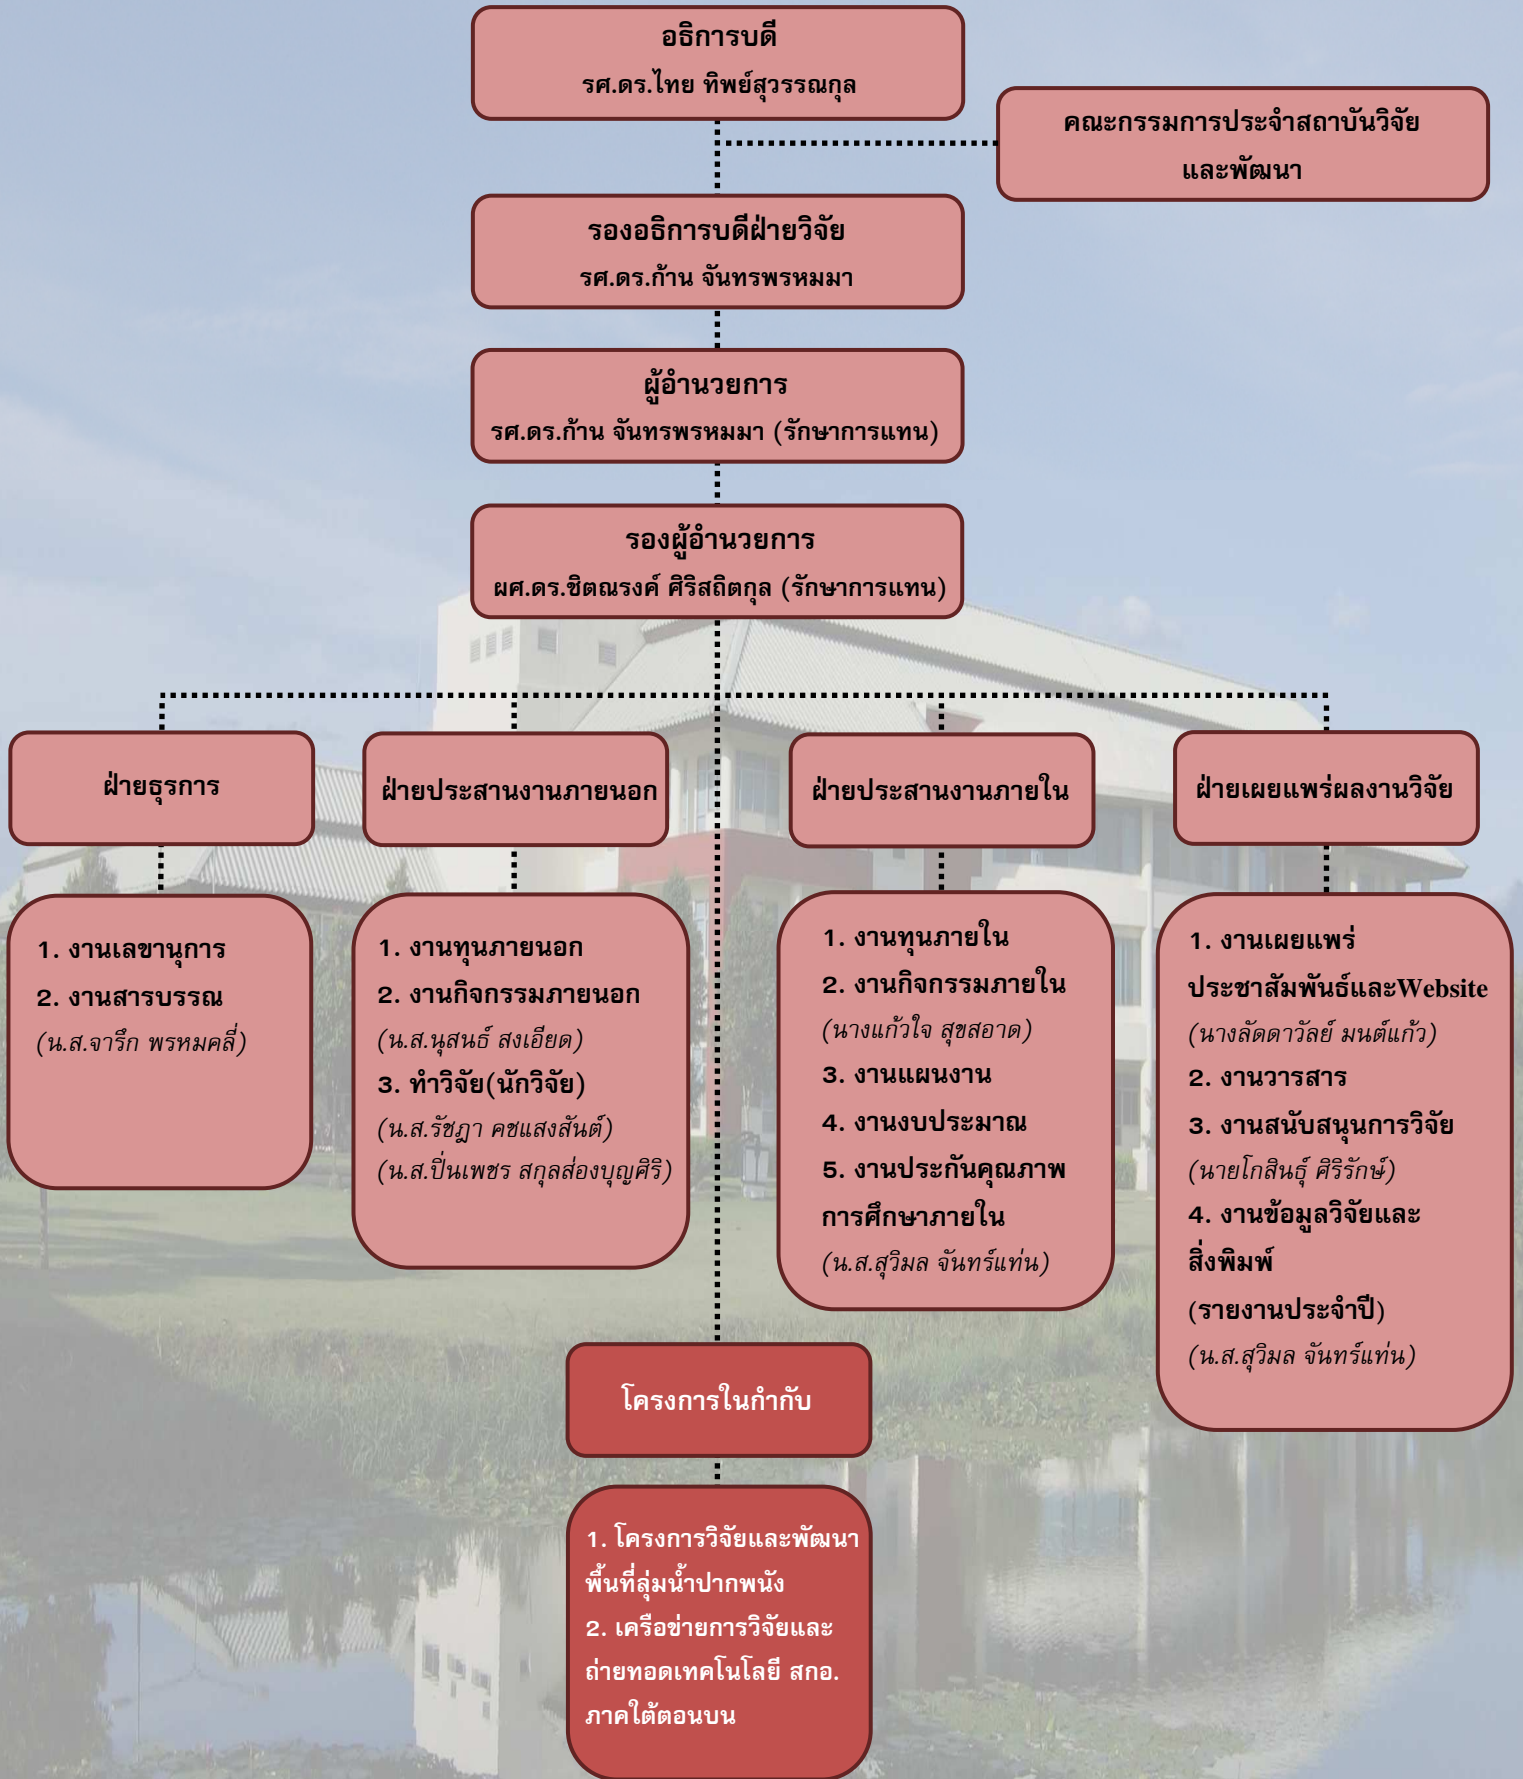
อธิการบดี
รศ.ดร.ไทย ทิพย์สุวรรณกุล

คณะกรรมการประจำสถาบันวิจัยและพัฒนา

รองอธิการบดีฝ่ายวิจัย
รศ.ดร.ก้าน จันทรพรหมมา

ผู้อำนวยการ
รศ.ดร.ก้าน จันทรพรหมมา (รักษาการแทน)

รองผู้อำนวยการ
ผศ.ดร.ชิตณรงค์ ศิริสถิตกุล (รักษาการแทน)

ฝ่ายธุรการ

1. งานเลขานุการ
2. งานสารบรรณ
(น.ส.จารึก พรหมคลี่)

ฝ่ายประสานงานภายนอก

1. งานทุนภายนอก
2. งานกิจกรรมภายนอก
(น.ส.นุสนธ์ สงเอียด)
3. ทำวิจัย(นักวิจัย)
(น.ส.รัชฎา คชแสงสันต์)
(น.ส.ปิ่นเพชร สกุลส่องบุญศิริ)

ฝ่ายประสานงานภายใน

1. งานทุนภายใน
2. งานกิจกรรมภายใน
(นางแก้วใจ สุขสอาด)
3. งานแผนงาน
4. งานงบประมาณ
5. งานประกันคุณภาพการศึกษาภายใน
(น.ส.สุวิมล จันทร์แท่น)

ฝ่ายเผยแพร่ผลงานวิจัย

1. งานเผยแพร่ประชาสัมพันธ์และWebsite
(นางลัดดาวัลย์ มนต์แก้ว)
2. งานวารสาร
3. งานสนับสนุนการวิจัย
(นายโกสินธุ์ ศิริรักษ์)
4. งานข้อมูลวิจัยและสิ่งพิมพ์
(รายงานประจำปี)
(น.ส.สุวิมล จันทร์แท่น)

โครงการในกำกับ

1. โครงการวิจัยและพัฒนาพื้นที่ลุ่มน้ำปากพนัง
2. เครือข่ายการวิจัยและถ่ายทอดเทคโนโลยี สกอ. ภาคใต้ตอนบน